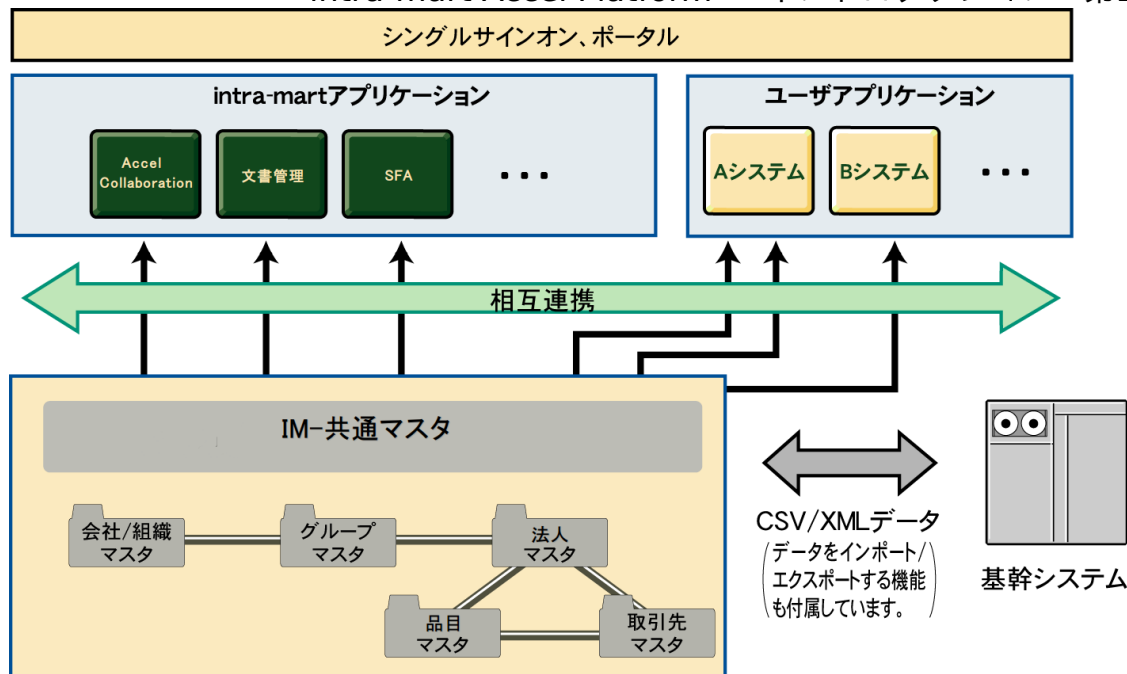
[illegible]

シングルサインオン、ポータル

intra-martアプリケーション

Accel Collaboration

文書管理

SFA

・・・

ユーザアプリケーション

Aシステム

Bシステム

・・・

相互連携

IM-共通マスタ

会社/組織マスタ

グループマスタ

法人マスタ

品目マスタ

取引先マスタ

CSV/XMLデータ

(データをインポート/エクスポートする機能も付属しています。)

基幹システム